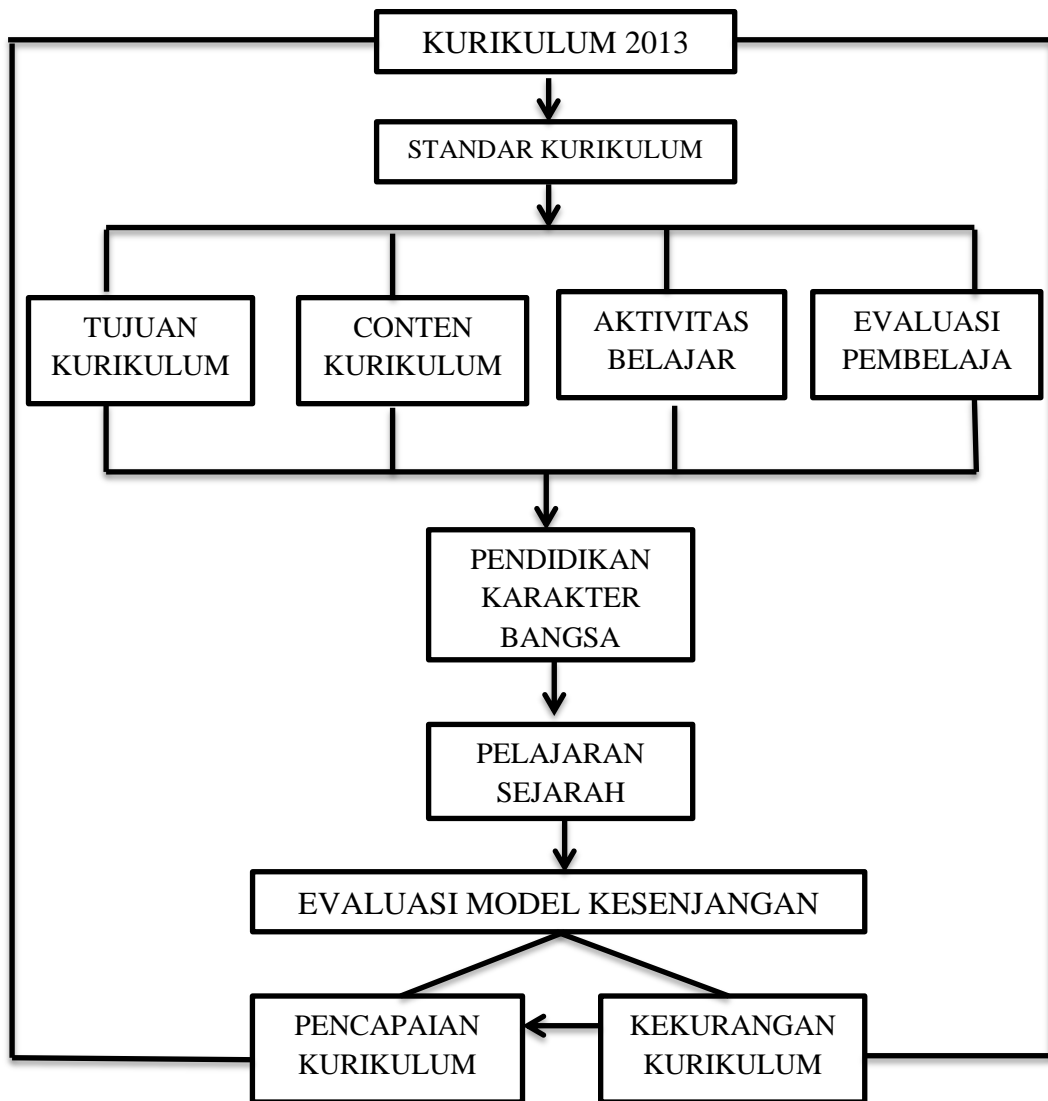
KURIKULUM 2013

STANDAR KURIKULUM

TUJUAN KURIKULUM

CONTEN KURIKULUM

AKTIVITAS BELAJAR

EVALUASI PEMBELAJA

PENDIDIKAN KARAKTER BANGSA

PELAJARAN SEJARAH

EVALUASI MODEL KESENJANGAN

PENCAPAIAN KURIKULUM

KEKURANGAN KURIKULUM